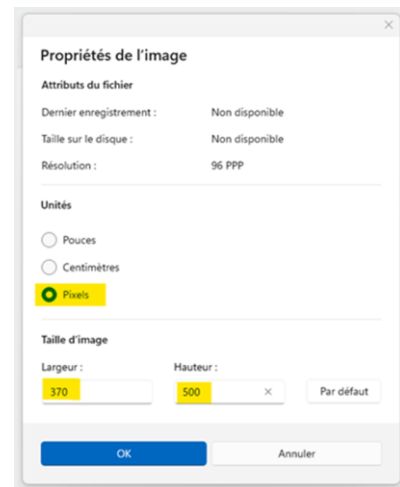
Propriétés de l'image

Attributs du fichier

Dernier enregistrement : Non disponible

Taille sur le disque : Non disponible

Résolution : 96 PPP

Unités

Pouces

Centimètres

Pixels

Taille d'image

Largeur :
370

Hauteur :
500

Par défaut

OK

Annuler